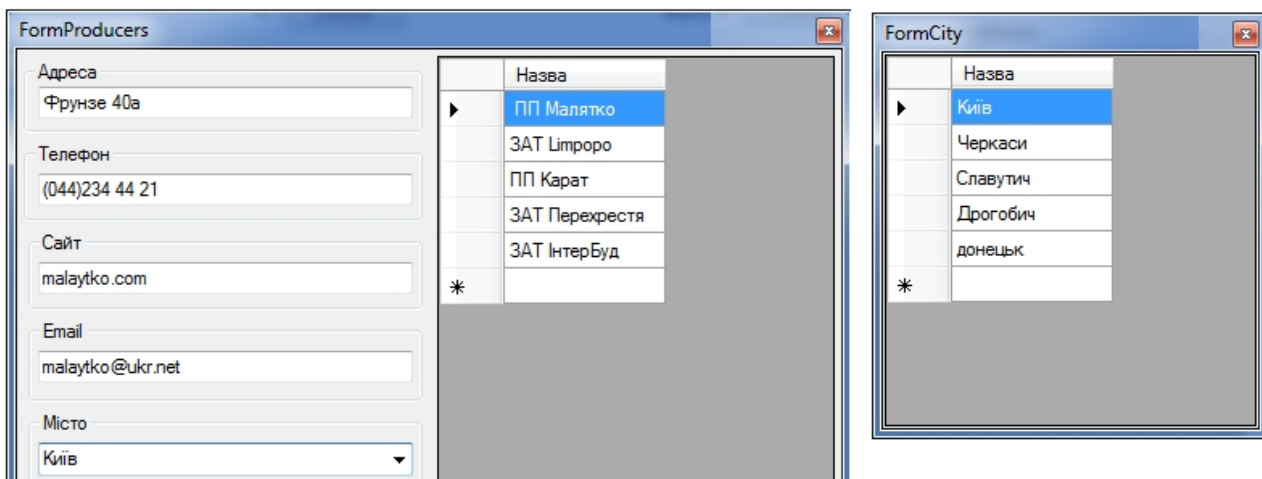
FormProducers

Адреса
Фрунзе 40а

Телефон
(044)234 44 21

Сайт
malaytko.com

Email
malaytko@ukr.net

Місто
Київ

| | Назва |
|---|---|
| ▶ | ПП Малятко |
| | ЗАТ Limpopo |
| | ПП Карат |
| | ЗАТ Перехрестя |
| | ЗАТ ІнтерБуд |
| * | |

FormCity

| | Назва |
|---|---|
| ▶ | Київ |
| | Черкаси |
| | Славутич |
| | Дрогобич |
| | донецьк |
| * | |